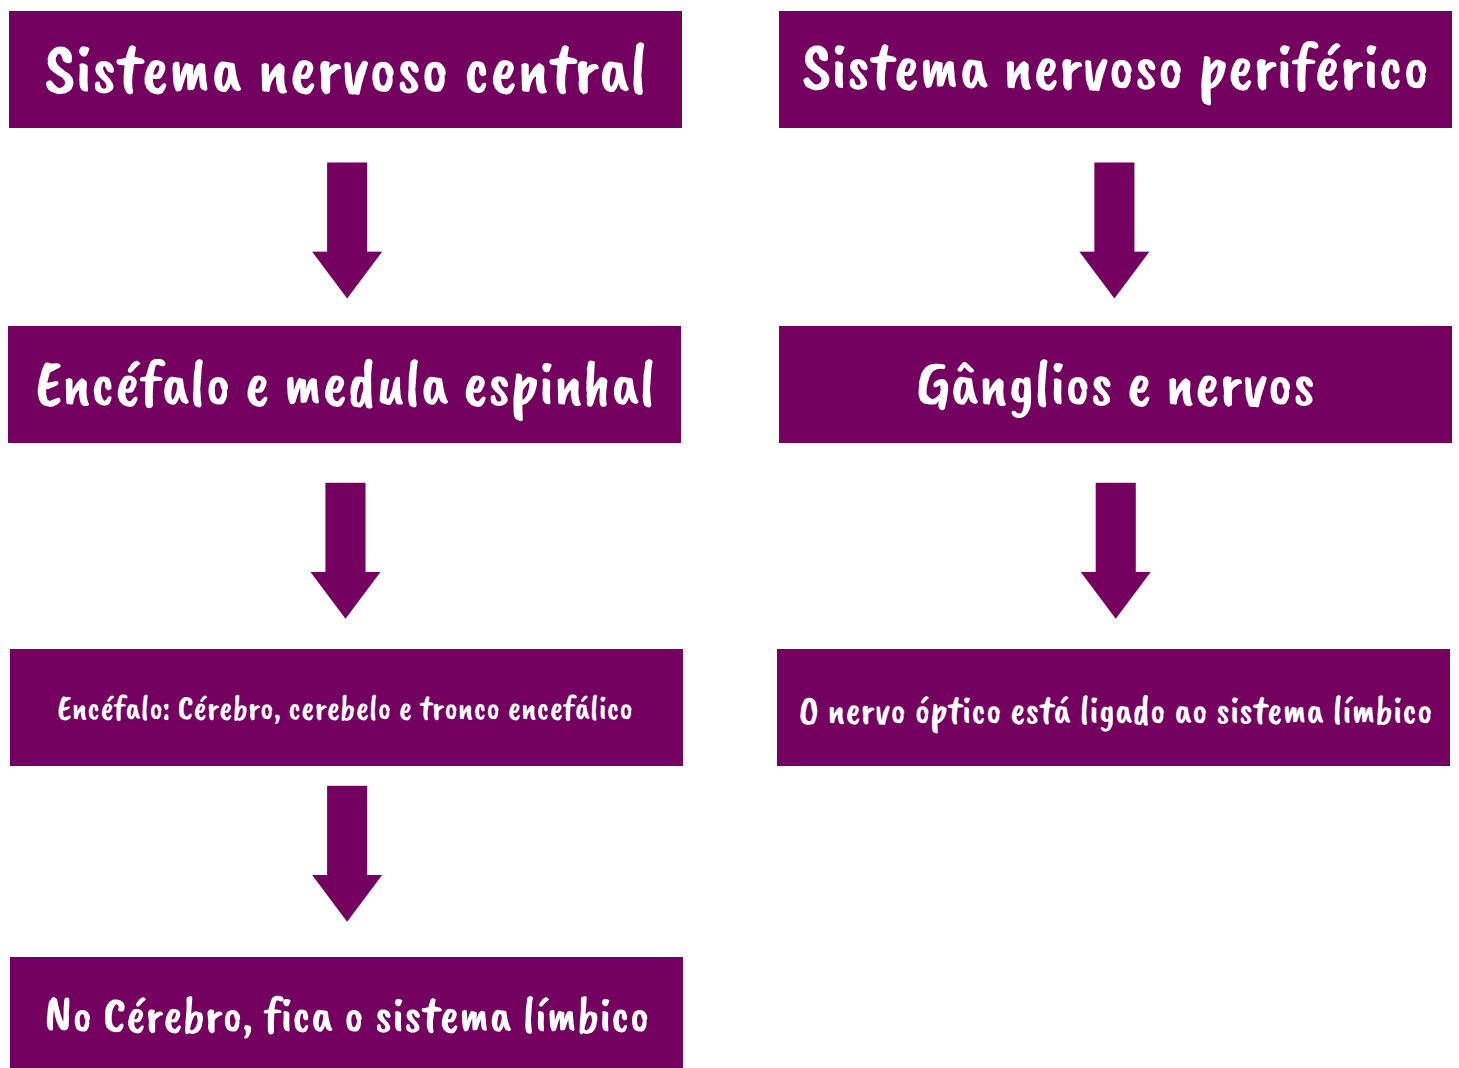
Sistema nervoso central

Encéfalo e medula espinhal

Encéfalo: Cérebro, cerebelo e tronco encefálico

No Cérebro, fica o sistema límbico

Sistema nervoso periférico

Gânglios e nervos

O nervo óptico está ligado ao sistema límbico